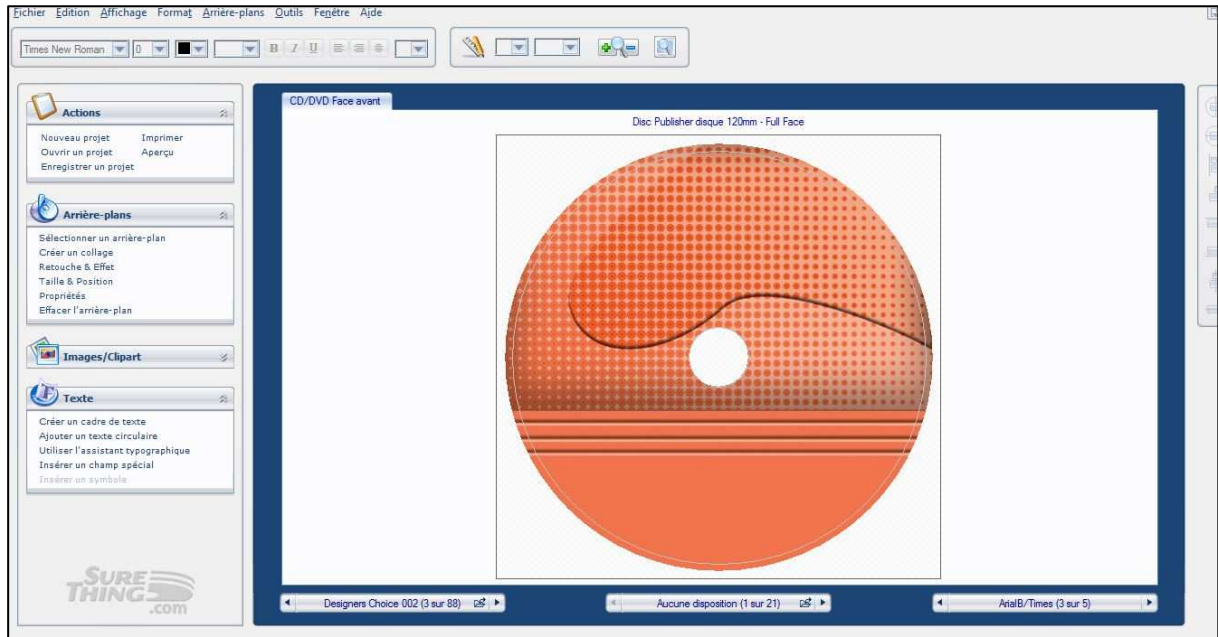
Fichier Edition Affichage Format Arrière-plans Outils Fenêtre Aide

Times New Roman 0 B I U

Actions
Nouveau projet Imprimer
Ouvrir un projet Aperçu
Enregistrer un projet

Arrière-plans
Sélectionner un arrière-plan
Créer un collage
Retouche & Effet
Taille & Position
Propriétés
Effacer l'arrière-plan

Images/Clipart

Texte
Créer un cadre de texte
Ajouter un texte circulaire
Utiliser l'assistant typographique
Insérer un champ spécial
Insérer un symbole

SURE THING .com

CD/DVD Face avant

Disc Publisher disque 120mm - Full Face

Designers Choice 002 (3 sur 88)

Aucune disposition (1 sur 21)

ArialB/Times (3 sur 5)